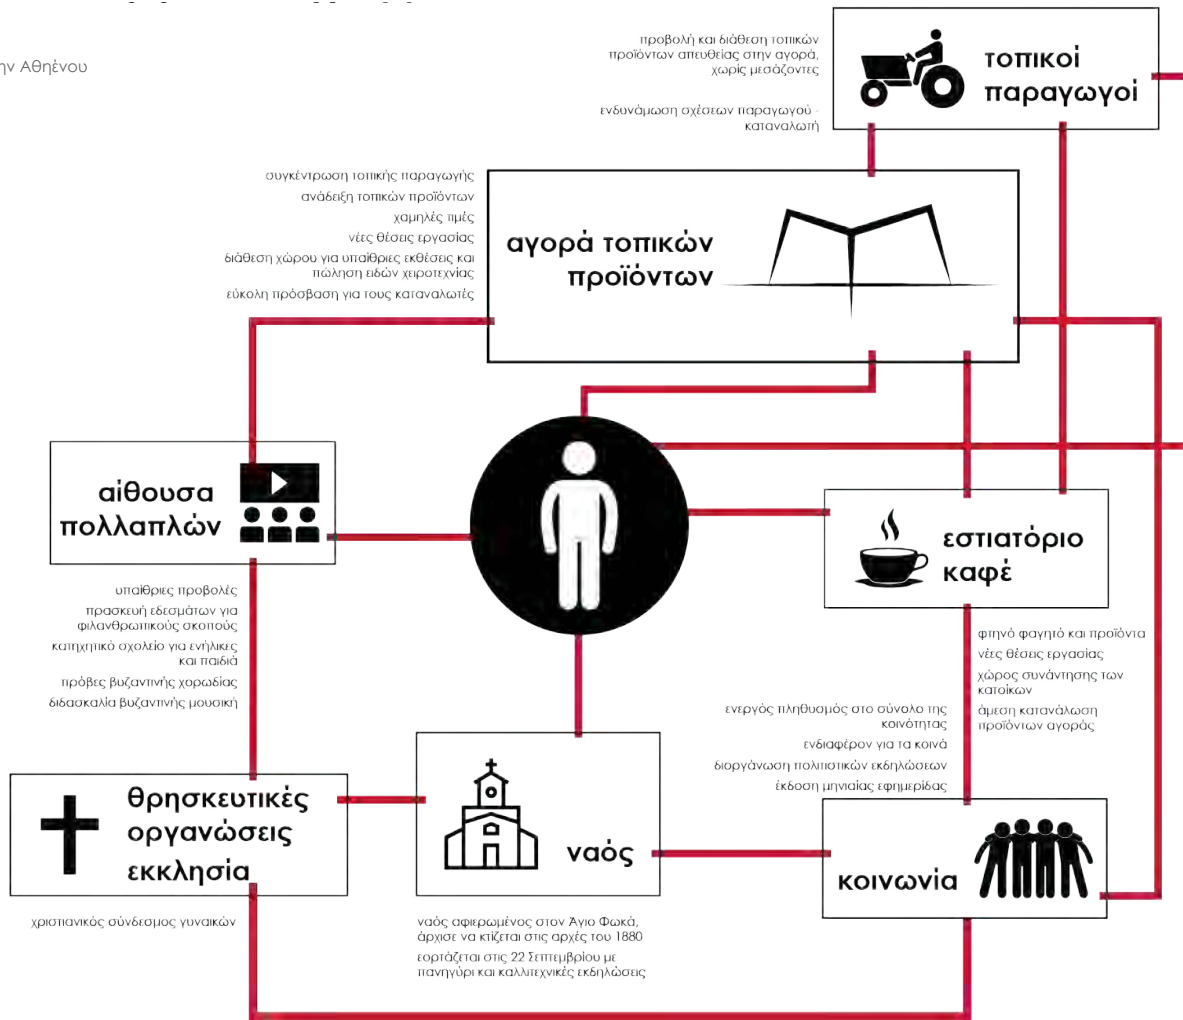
ην Αθηένου

προβολή και διάθεση τοπικών προϊόντων απευθείας στην αγορά, χωρίς μεσάζοντες

ενδυνάμωση σχέσεων παραγωγού - καταναλωτή

τοπικοί παραγωγοί

συγκέντρωση τοπικής παραγωγής
ανάδειξη τοπικών προϊόντων
χαμηλές τιμές
νέες θέσεις εργασίας
διάθεση χώρου για υπαίθριες εκθέσεις και πώληση ειδών χειροτεχνίας
εύκολη πρόσβαση για τους καταναλωτές

αγορά τοπικών προϊόντων

αίθουσα πολλαπλών

εστιατόριο καφέ

υπαίθριες προβολές
πρασκευή εδεσμάτων για φιλανθρωπικούς σκοπούς
κατηχητικό σχολείο για ενήλικες και παιδιά
πρόβες βυζαντινής χορωδίας
διδασκαλία βυζαντινής μουσικής

φτηνό φαγητό και προϊόντα
νέες θέσεις εργασίας
χώρος συνάντησης των κατοίκων
άμεση κατανάλωση προϊόντων αγοράς

ενεργός πληθυσμός στο σύνολο της κοινότητας
ενδιαφέρον για τα κοινά
διοργάνωση πολιτιστικών εκδηλώσεων
έκδοση μηνιαίας εφημερίδας

θρησκευτικές οργανώσεις εκκλησία

ναός

κοινωνία

χριστιανικός σύνδεσμος γυναικών

ναός αφιερωμένος στον Άγιο Φωκά, άρχισε να κτίζεται στις αρχές του 1880
εορτάζεται στις 22 Σεπτεμβρίου με πανηγύρι και καλλιτεχνικές εκδηλώσεις